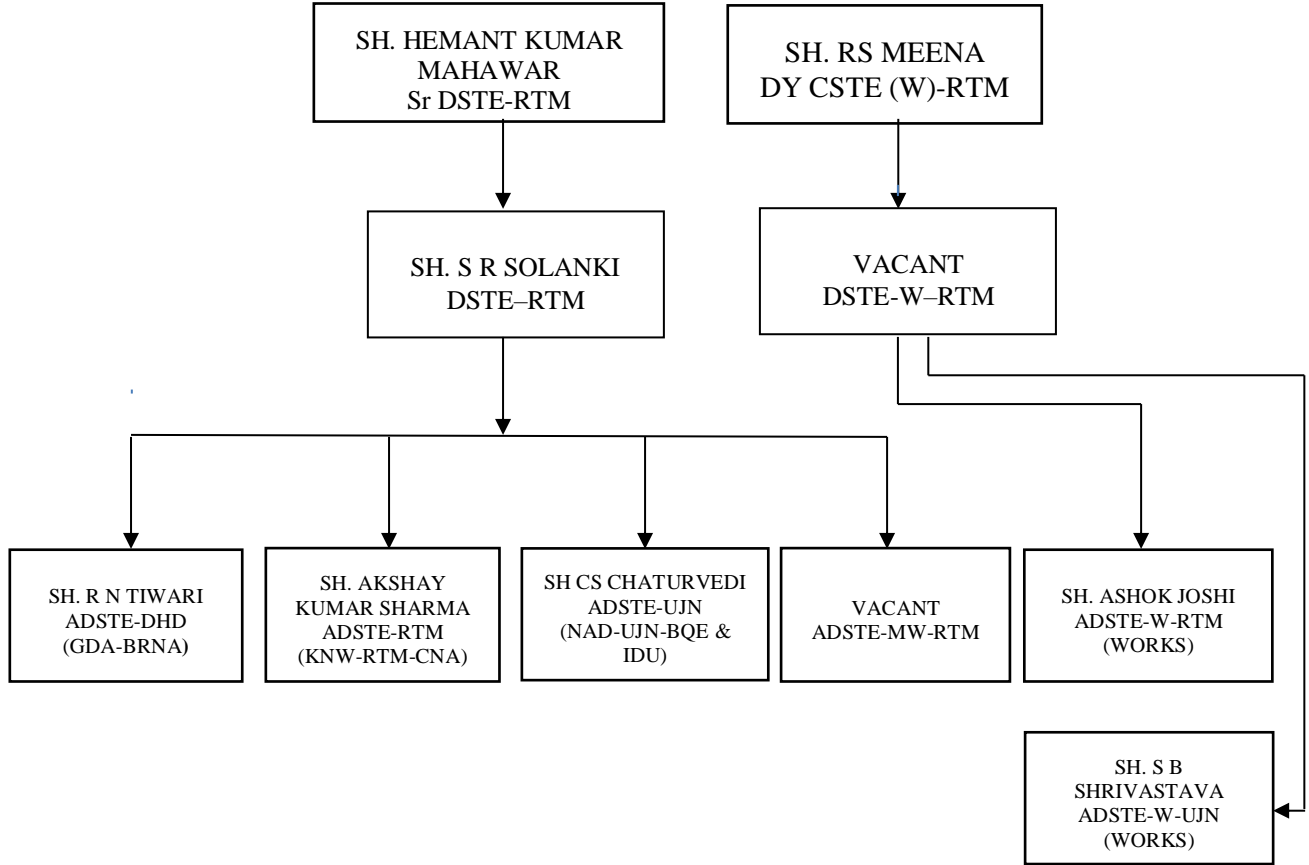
SH. HEMANT KUMAR MAHAWAR
Sr DSTE-RTM

SH. RS MEENA
DY CSTE (W)-RTM

SH. S R SOLANKI
DSTE–RTM

VACANT
DSTE-W–RTM

SH. R N TIWARI
ADSTE-DHD
(GDA-BRNA)

SH. AKSHAY KUMAR SHARMA
ADSTE-RTM
(KNW-RTM-CNA)

SH CS CHATURVEDI
ADSTE-UJN
(NAD-UJN-BQE & IDU)

VACANT
ADSTE-MW-RTM

SH. ASHOK JOSHI
ADSTE-W-RTM
(WORKS)

SH. S B SHRIVASTAVA
ADSTE-W-UJN
(WORKS)